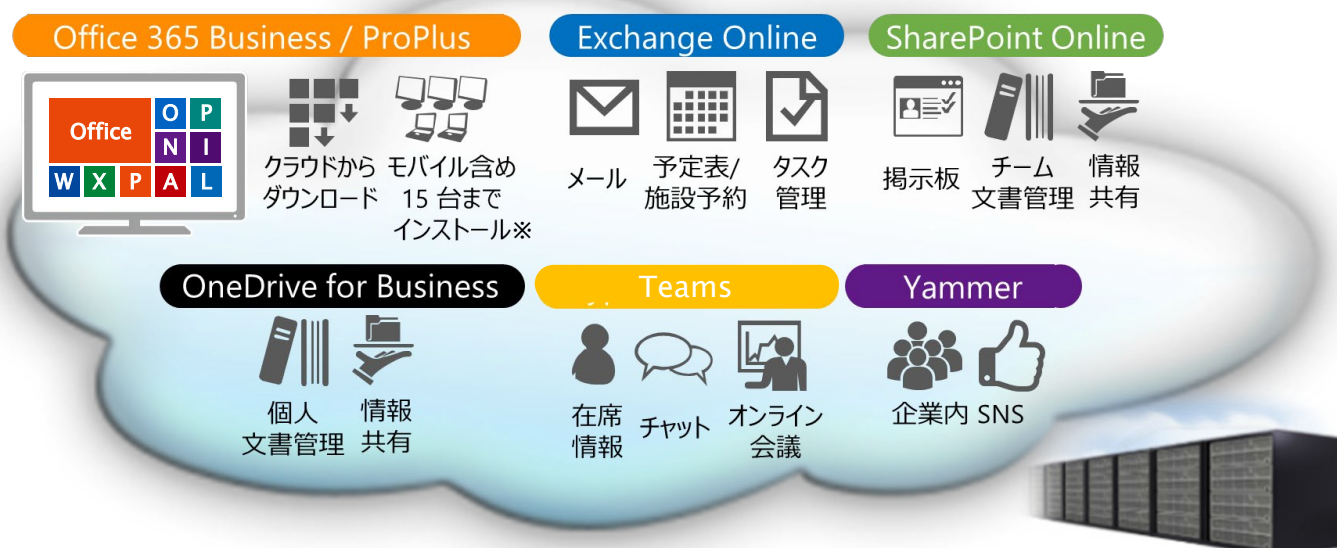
Office 365 Business / ProPlus

Office

O P
N I
W X P A L

クラウドから
ダウンロード

モバイル含め
15 台まで
インストール※

Exchange Online

メール

予定表/
施設予約

タスク
管理

SharePoint Online

掲示板

チーム
文書管理

情報
共有

OneDrive for Business

個人
文書管理

情報
共有

Teams

在席
情報

チャット

オンライン
会議

Yammer

企業内 SNS